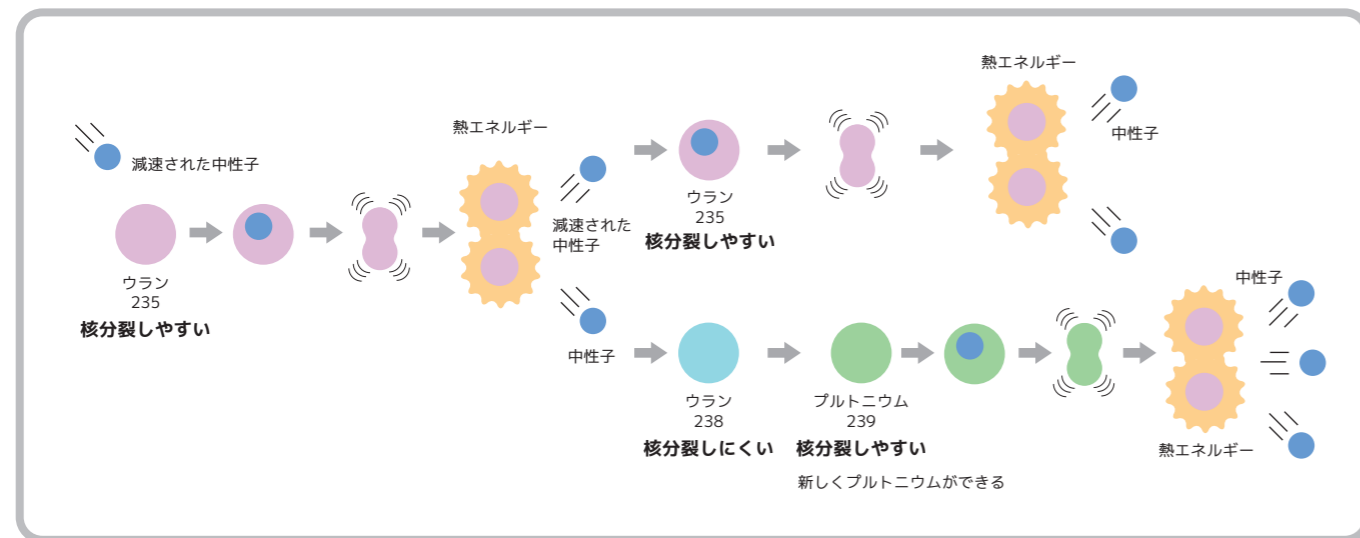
減速された中性子

ウラン
235
核分裂しやすい

熱エネルギー

減速された
中性子

ウラン
235
核分裂しやすい

熱エネルギー

中性子

中性子

ウラン
238
核分裂しにくい

プルトニウム
239
核分裂しやすい

新しくプルトニウムができる

中性子

熱エネルギー